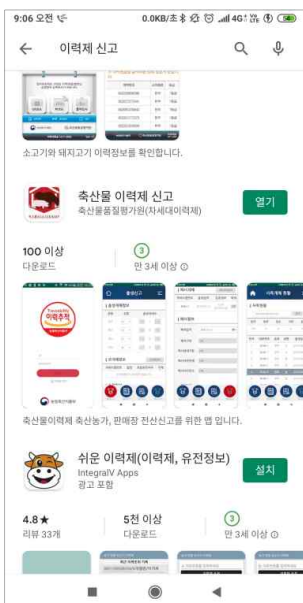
9:06 오전
0.0KB/초 4G 56

이력제 신고

소고기와 돼지고기 이력정보를 확인합니다.

축산물 이력제 신고
축산물품질평가원(차세대이력제)
열기

100 이상
다운로드

3
만 3세 이상

축산물이력제 축산농가, 판매장 전산신고를 위한 앱 입니다.

쉬운 이력제(이력제, 유전정보)
IntegralV Apps
광고 포함
설치

4.8★
리뷰 33개

5천 이상
다운로드

3
만 3세 이상